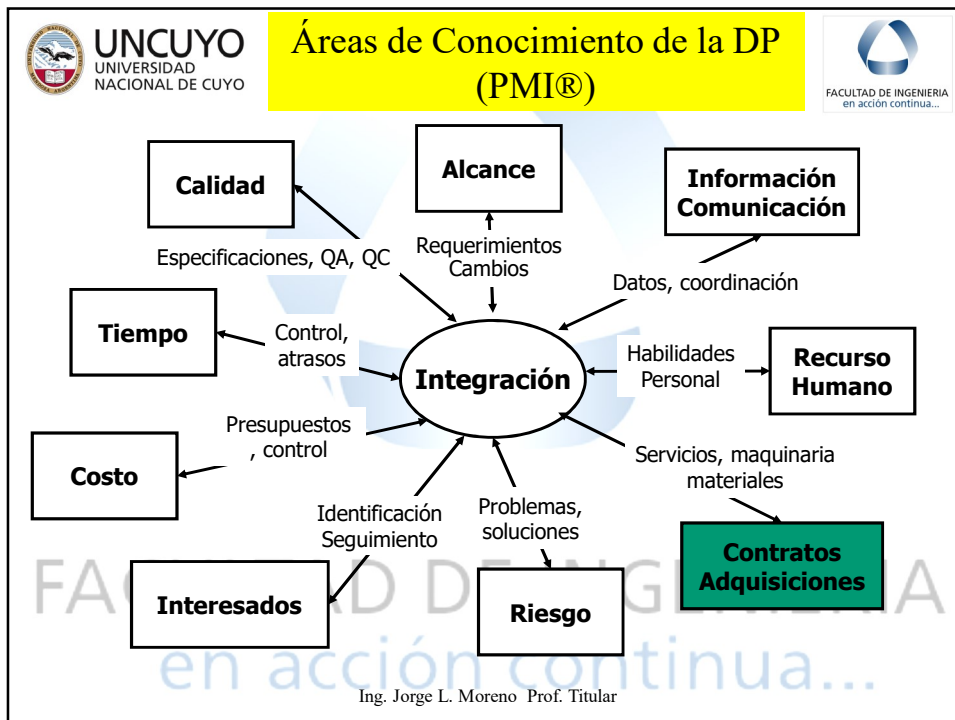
UNCUYO
UNIVERSIDAD NACIONAL DE CUYO

Áreas de Conocimiento de la DP (PMI®)

FACULTAD DE INGENIERIA
en acción continua...

Calidad

Alcance

Información Comunicación

Especificaciones, QA, QC

Requerimientos Cambios

Datos, coordinación

Tiempo

Control, atrasos

Integración

Habilidades Personal

Recurso Humano

Presupuestos , control

Costo

Servicios, maquinaria materiales

Identificación Seguimiento

Problemas, soluciones

Contratos Adquisiciones

Interesados

Riesgo

FACULTAD DE INGENIERIA
en acción continua...

Ing. Jorge L. Moreno Prof. Titular